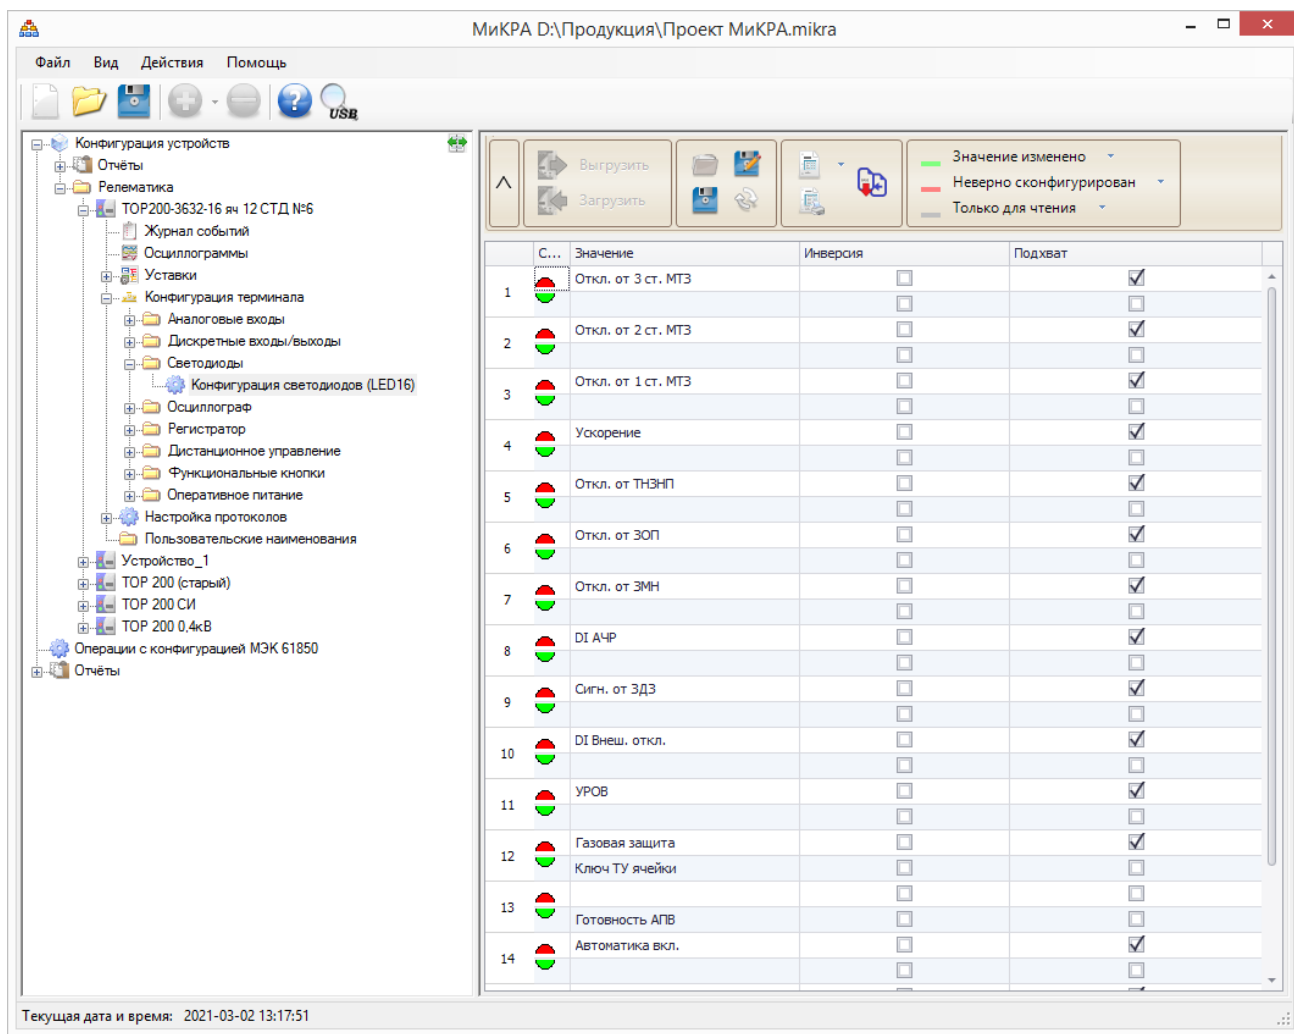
МиКРА D:\Продукция\Проект МиКРА.mikra

Файл Вид Действия Помощь

USB

Конфигурация устройств
Отчёты
Релематика
ТОР200-3632-16 яч 12 СТД №6
Журнал событий
Осциллограммы
Уставки
Конфигурация терминала
Аналоговые входы
Дискретные входы/выходы
Светодиоды
Конфигурация светодиодов (LED16)
Осциллограф
Регистратор
Дистанционное управление
Функциональные кнопки
Оперативное питание
Настройка протоколов
Пользовательские наименования
Устройство_1
ТОР 200 (старый)
ТОР 200 СИ
ТОР 200 0,4кВ
Операции с конфигурацией МЭК 61850
Отчёты

Выгрузить
Загрузить

Значение изменено
Неверно сконфигурирован
Только для чтения

| | С... | Значение | Инверсия | Подхват |
|---|---|---|---|---|
| 1 | | Откл. от 3 ст. МТЗ | ☐ | ☑ |
| | | | ☐ | ☐ |
| 2 | | Откл. от 2 ст. МТЗ | ☐ | ☑ |
| | | | ☐ | ☐ |
| 3 | | Откл. от 1 ст. МТЗ | ☐ | ☑ |
| | | | ☐ | ☐ |
| 4 | | Ускорение | ☐ | ☑ |
| | | | ☐ | ☐ |
| 5 | | Откл. от ТНЗНП | ☐ | ☑ |
| | | | ☐ | ☐ |
| 6 | | Откл. от ЗОП | ☐ | ☑ |
| | | | ☐ | ☐ |
| 7 | | Откл. от ЗМН | ☐ | ☑ |
| | | | ☐ | ☐ |
| 8 | | DI АЧР | ☐ | ☑ |
| | | | ☐ | ☐ |
| 9 | | Сигн. от ЗДЗ | ☐ | ☑ |
| | | | ☐ | ☐ |
| 10 | | DI Внеш. откл. | ☐ | ☑ |
| | | | ☐ | ☐ |
| 11 | | УРОВ | ☐ | ☑ |
| | | | ☐ | ☐ |
| 12 | | Газовая защита | ☐ | ☑ |
| | | Ключ ТУ ячейки | ☐ | ☐ |
| 13 | | | ☐ | ☐ |
| | | Готовность АПВ | ☐ | ☐ |
| 14 | | Автоматика вкл. | ☐ | ☑ |
| | | | ☐ | ☐ |

Текущая дата и время: 2021-03-02 13:17:51